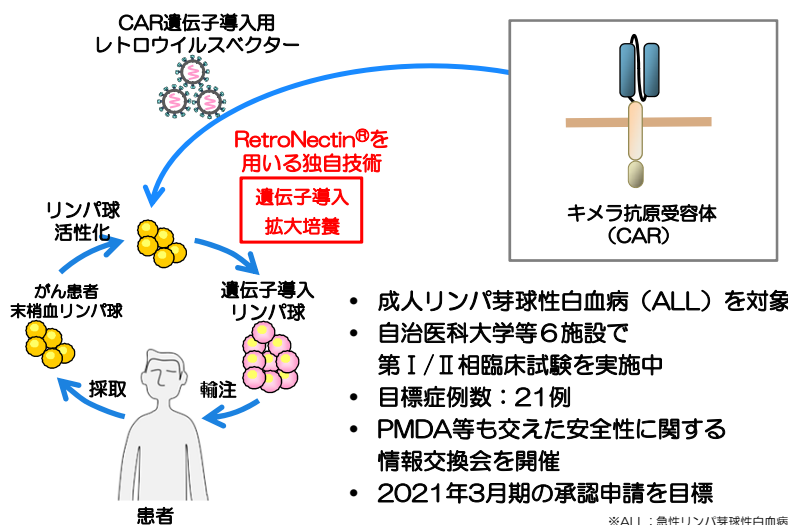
CAR遺伝子導入用
レトロウイルスベクター

RetroNectin®を
用いる独自技術

遺伝子導入
拡大培養

キメラ抗原受容体
（CAR）

リンパ球
活性化

がん患者
末梢血リンパ球

遺伝子導入
リンパ球

採取

輸注

患者

• 成人リンパ芽球性白血病（ALL）を対象
• 自治医科大学等６施設で
第Ⅰ/Ⅱ相臨床試験を実施中
• 目標症例数：21例
• PMDA等も交えた安全性に関する
情報交換会を開催
• 2021年3月期の承認申請を目標

※ALL：急性リンパ芽球性白血病